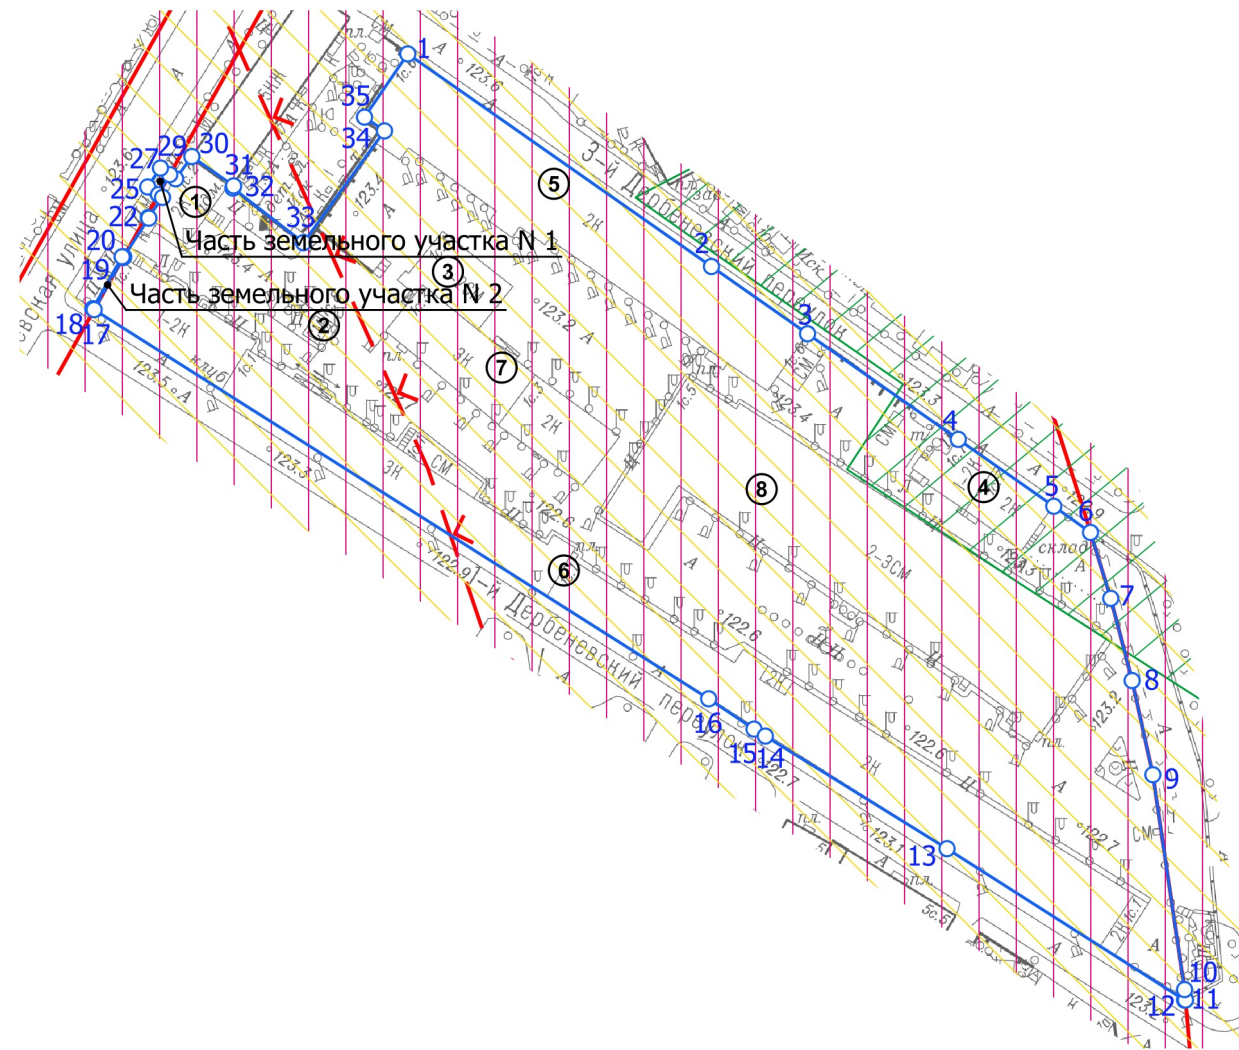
1
35
34
27
29
30
31
32
25
22
33
20
19
18
17
2
3
4
5
6
7
8
9
10
11
12
13
14
15
16
①
②
③
④
⑤
⑥
⑦
⑧
Часть земельного участка N 1
Часть земельного участка N 2
3-й Деревеневский переулок
1-й Деревеневский переулок
...евская улица
склад
123.6
123.4
123.2
123.5
123.3
122.9
122.8
122.6
122.7
123.1
123.2
123.3
2Н
3Н
СМ
пл.